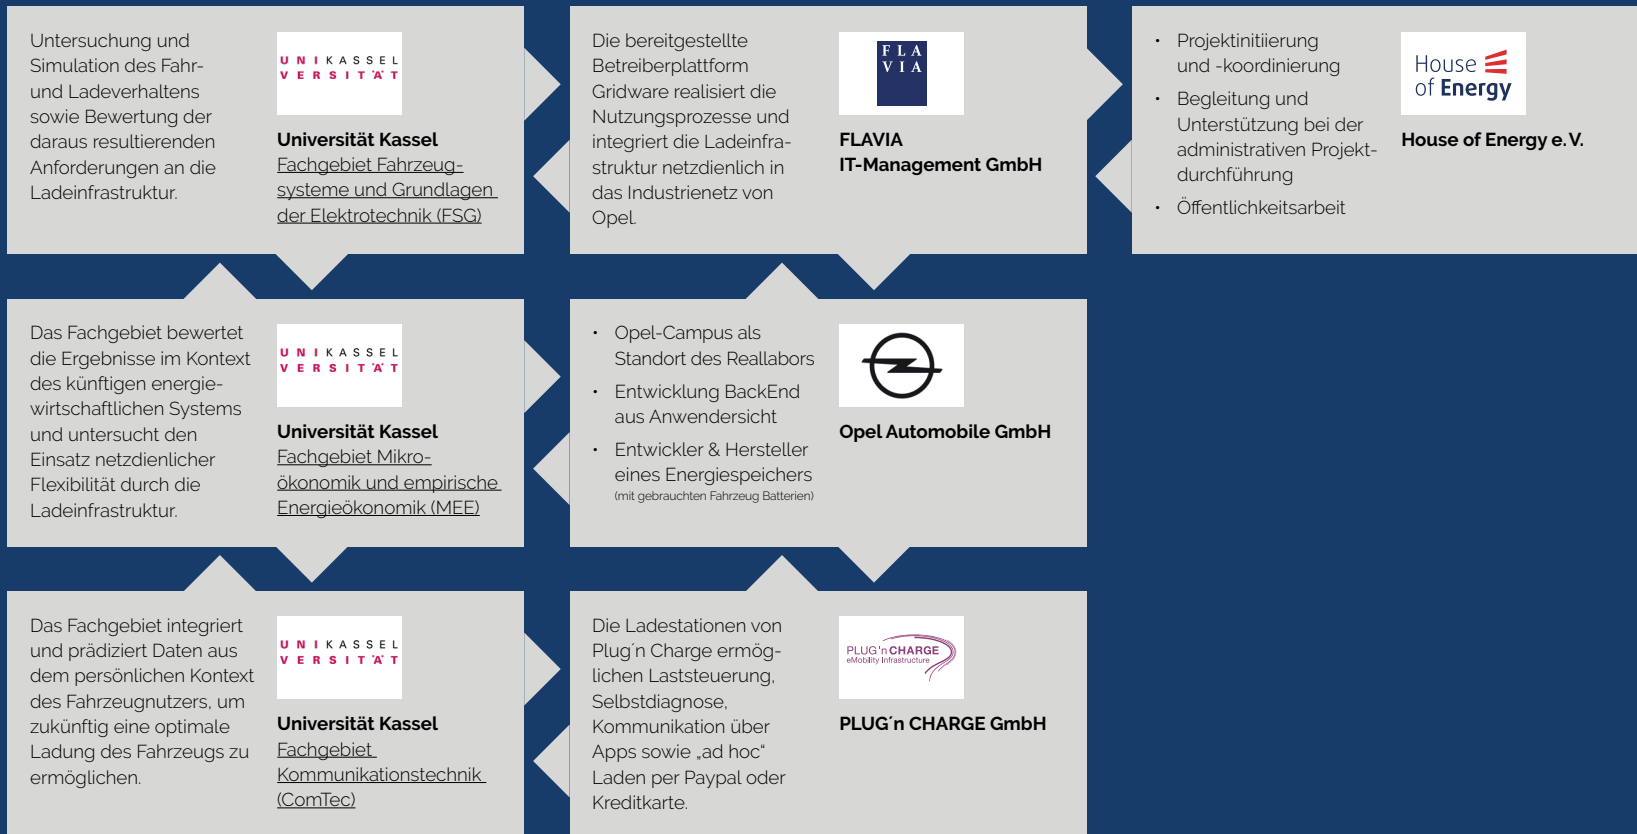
Untersuchung und Simulation des Fahr- und Ladeverhaltens sowie Bewertung der daraus resultierenden Anforderungen an die Ladeinfrastruktur.

UNIKASSEL VERSITÄT

**Universität Kassel**
Fachgebiet Fahrzeugsysteme und Grundlagen der Elektrotechnik (FSG)

Die bereitgestellte Betreiberplattform Gridware realisiert die Nutzungsprozesse und integriert die Ladeinfrastruktur netzdienlich in das Industrienetz von Opel.

FLA VIA

**FLAVIA IT-Management GmbH**

- Projektinitiierung und -koordinierung
- Begleitung und Unterstützung bei der administrativen Projektdurchführung
- Öffentlichkeitsarbeit

House of Energy

**House of Energy e. V.**

Das Fachgebiet bewertet die Ergebnisse im Kontext des künftigen energiewirtschaftlichen Systems und untersucht den Einsatz netzdienlicher Flexibilität durch die Ladeinfrastruktur.

UNIKASSEL VERSITÄT

**Universität Kassel**
Fachgebiet Mikroökonomik und empirische Energieökonomik (MEE)

- Opel-Campus als Standort des Reallabors
- Entwicklung BackEnd aus Anwendersicht
- Entwickler & Hersteller eines Energiespeichers (mit gebrauchten Fahrzeug Batterien)

**Opel Automobile GmbH**

Das Fachgebiet integriert und prädiziert Daten aus dem persönlichen Kontext des Fahrzeugnutzers, um zukünftig eine optimale Ladung des Fahrzeugs zu ermöglichen.

UNIKASSEL VERSITÄT

**Universität Kassel**
Fachgebiet Kommunikationstechnik (ComTec)

Die Ladestationen von Plug´n Charge ermöglichen Laststeuerung, Selbstdiagnose, Kommunikation über Apps sowie „ad hoc“ Laden per Paypal oder Kreditkarte.

PLUG'n CHARGE eMobility Infrastructure

**PLUG´n CHARGE GmbH**